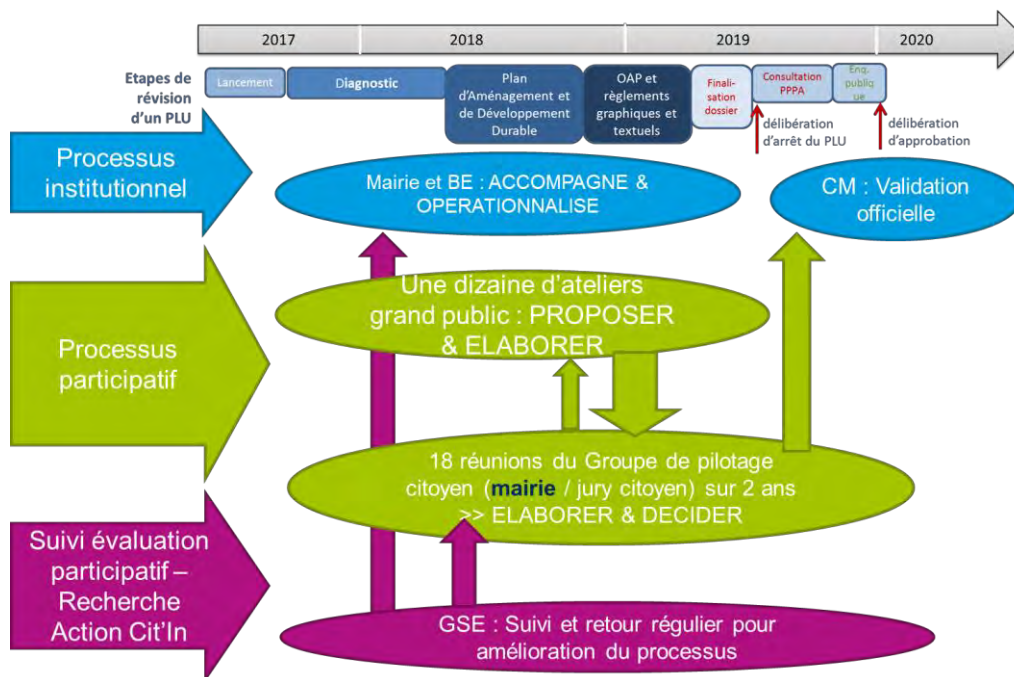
2017
2018
2019
2020

Etapes de révision d'un PLU

Lancement
Diagnostic
Plan d'Aménagement et de Développement Durable
OAP et règlements graphiques et textuels
Finalisation dossier
Consultation PPPA
Enq. publique

délibération d'arrêt du PLU
délibération d'approbation

Processus institutionnel

Mairie et BE : ACCOMPAGNE & OPERATIONNALISE

CM : Validation officielle

Processus participatif

Une dizaine d'ateliers grand public : PROPOSER & ELABORER

18 réunions du Groupe de pilotage citoyen (mairie / jury citoyen) sur 2 ans >> ELABORER & DECIDER

Suivi évaluation participatif – Recherche Action Cit'In

GSE : Suivi et retour régulier pour amélioration du processus